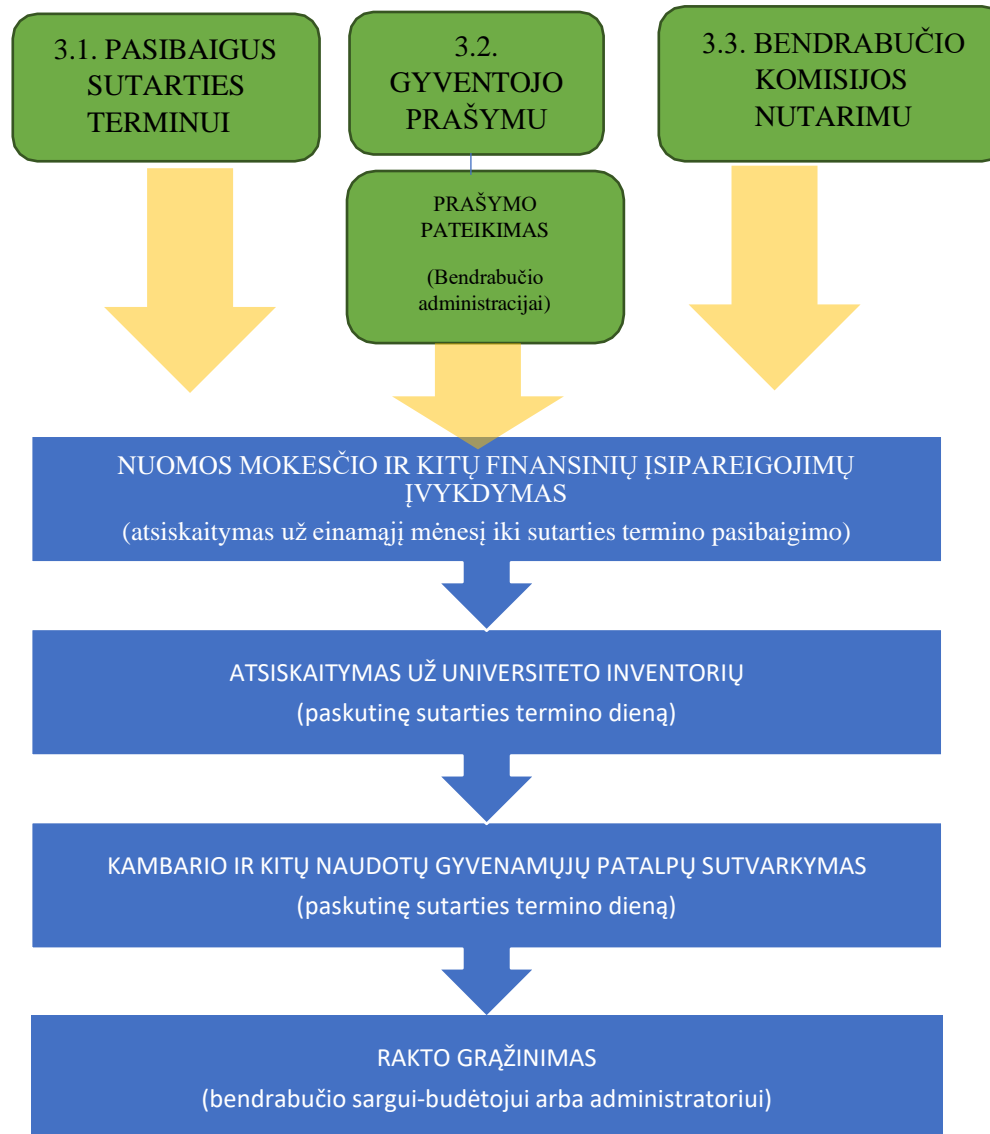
3.1. PASIBAIGUS SUTARTIES TERMINUI

3.2. GYVENTOJO PRAŠYMU

3.3. BENDRABUČIO KOMISIJOS NUTARIMU

PRAŠYMO PATEIKIMAS

(Bendrabučio administracijai)

NUOMOS MOKESČIO IR KITŲ FINANSINIŲ ĮSIPAREIGOJIMŲ ĮVYKDYMAS

(atsiskaitymas už einamąjį mėnesį iki sutarties termino pasibaigimo)

ATSISKAITYMAS UŽ UNIVERSITETO INVENTORIŲ

(paskutinę sutarties termino dieną)

KAMBARIO IR KITŲ NAUDOTŲ GYVENAMŲJŲ PATALPŲ SUTVARKYMAS

(paskutinę sutarties termino dieną)

RAKTO GRĄŽINIMAS

(bendrabučio sargui-budėtojui arba administratoriui)